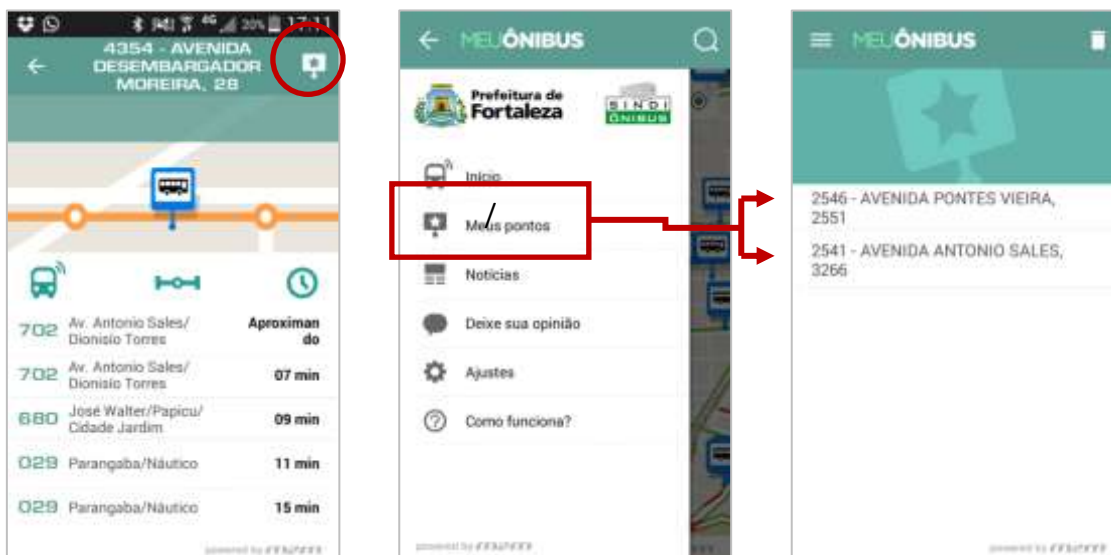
4G 20% 17:11

4354 - AVENIDA DESEMBARGADOR MOREIRA, 28

| | | |
|---|---|---|
| 702 | Av. Antonio Sales/ Dionisio Torres | Aproximando |
| 702 | Av. Antonio Sales/ Dionisio Torres | 07 min |
| 680 | José Walter/Papicu/ Cidade Jardim | 09 min |
| 029 | Parangaba/Náutico | 11 min |
| 029 | Parangaba/Náutico | 15 min |

powered by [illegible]

MEUÔNIBUS

Prefeitura de Fortaleza

SINDI ÔNIBUS

Início

Meus pontos

Notícias

Deixe sua opinião

Ajustes

Como funciona?

powered by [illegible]

MEUÔNIBUS

2546 - AVENIDA PONTES VIEIRA, 2551

2541 - AVENIDA ANTONIO SALES, 3266

powered by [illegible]